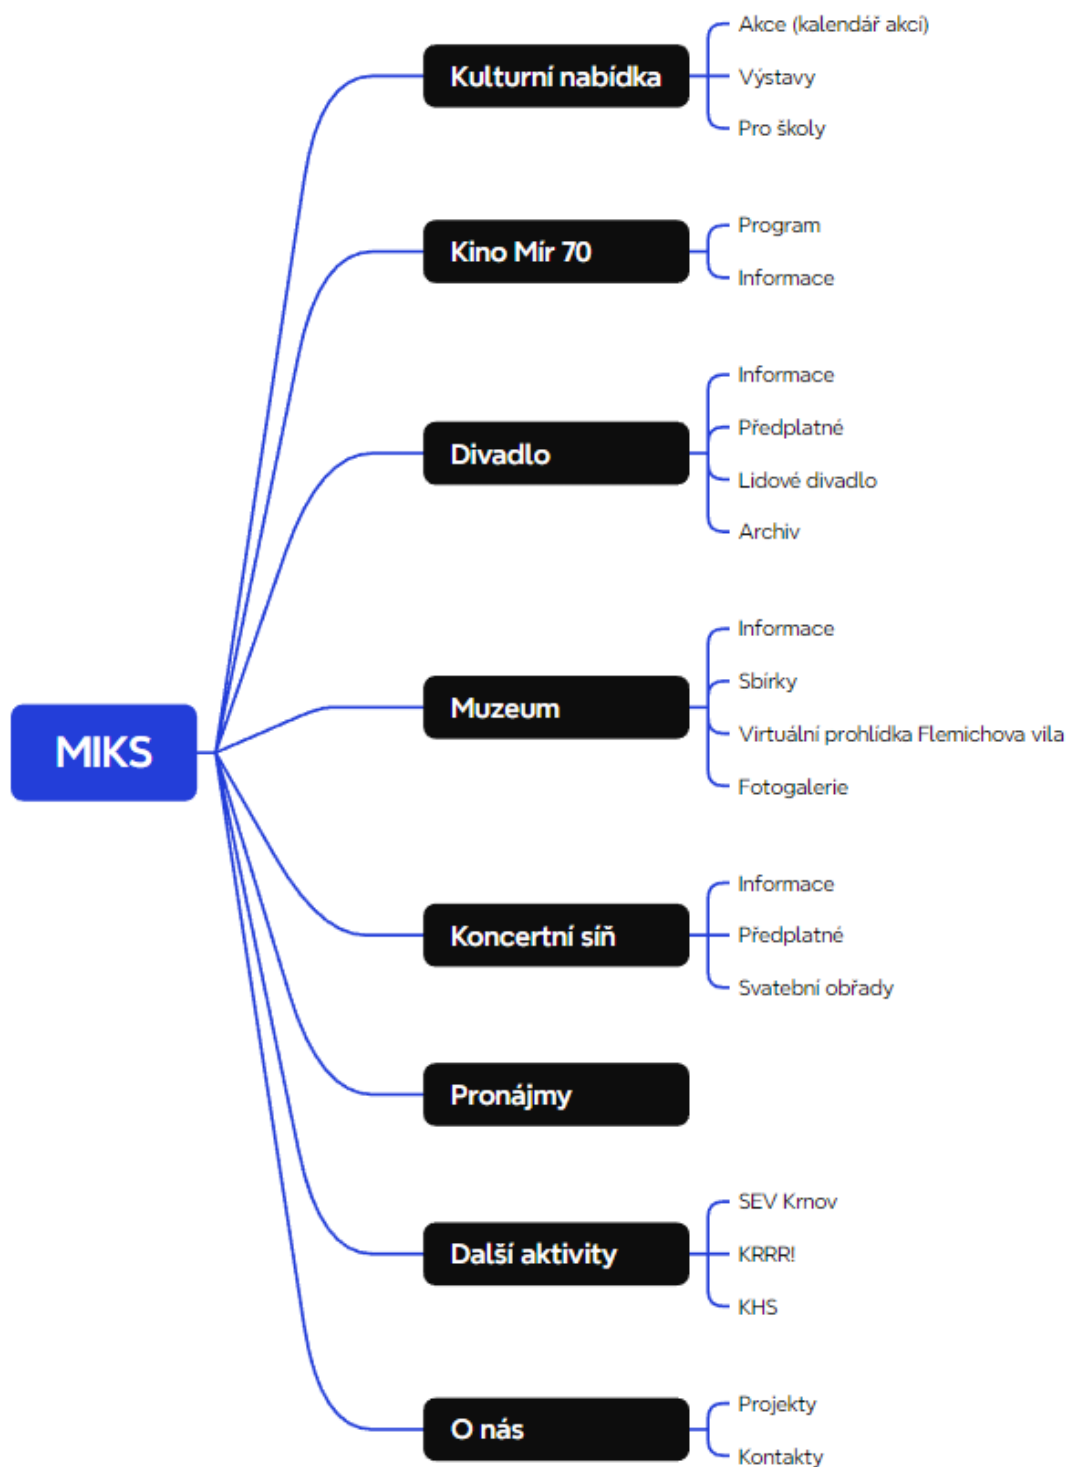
MIKS

Kulturní nabídka
Akce (kalendář akcí)
Výstavy
Pro školy

Kino Mír 70
Program
Informace

Divadlo
Informace
Předplatné
Lidové divadlo
Archiv

Muzeum
Informace
Sbírky
Virtuální prohlídka Flemichova vila
Fotogalerie

Koncertní síň
Informace
Předplatné
Svatební obřady

Pronájmy

Další aktivity
SEV Krnov
KRRR!
KHS

O nás
Projekty
Kontakty